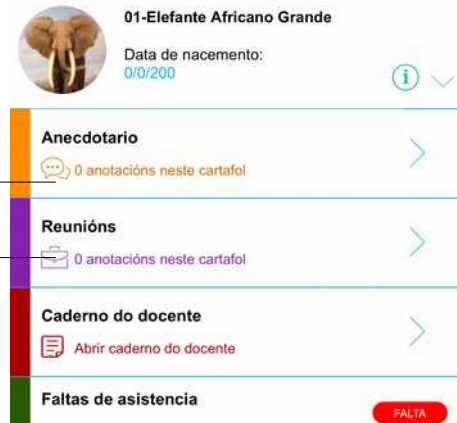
01-Elefante Africano Grande

Data de nacemento:
0/0/200

Anecdotario
0 anotacións neste cartafol

Reunións
0 anotacións neste cartafol

Caderno do docente
Abrir caderno do docente

Faltas de asistencia
FALTA